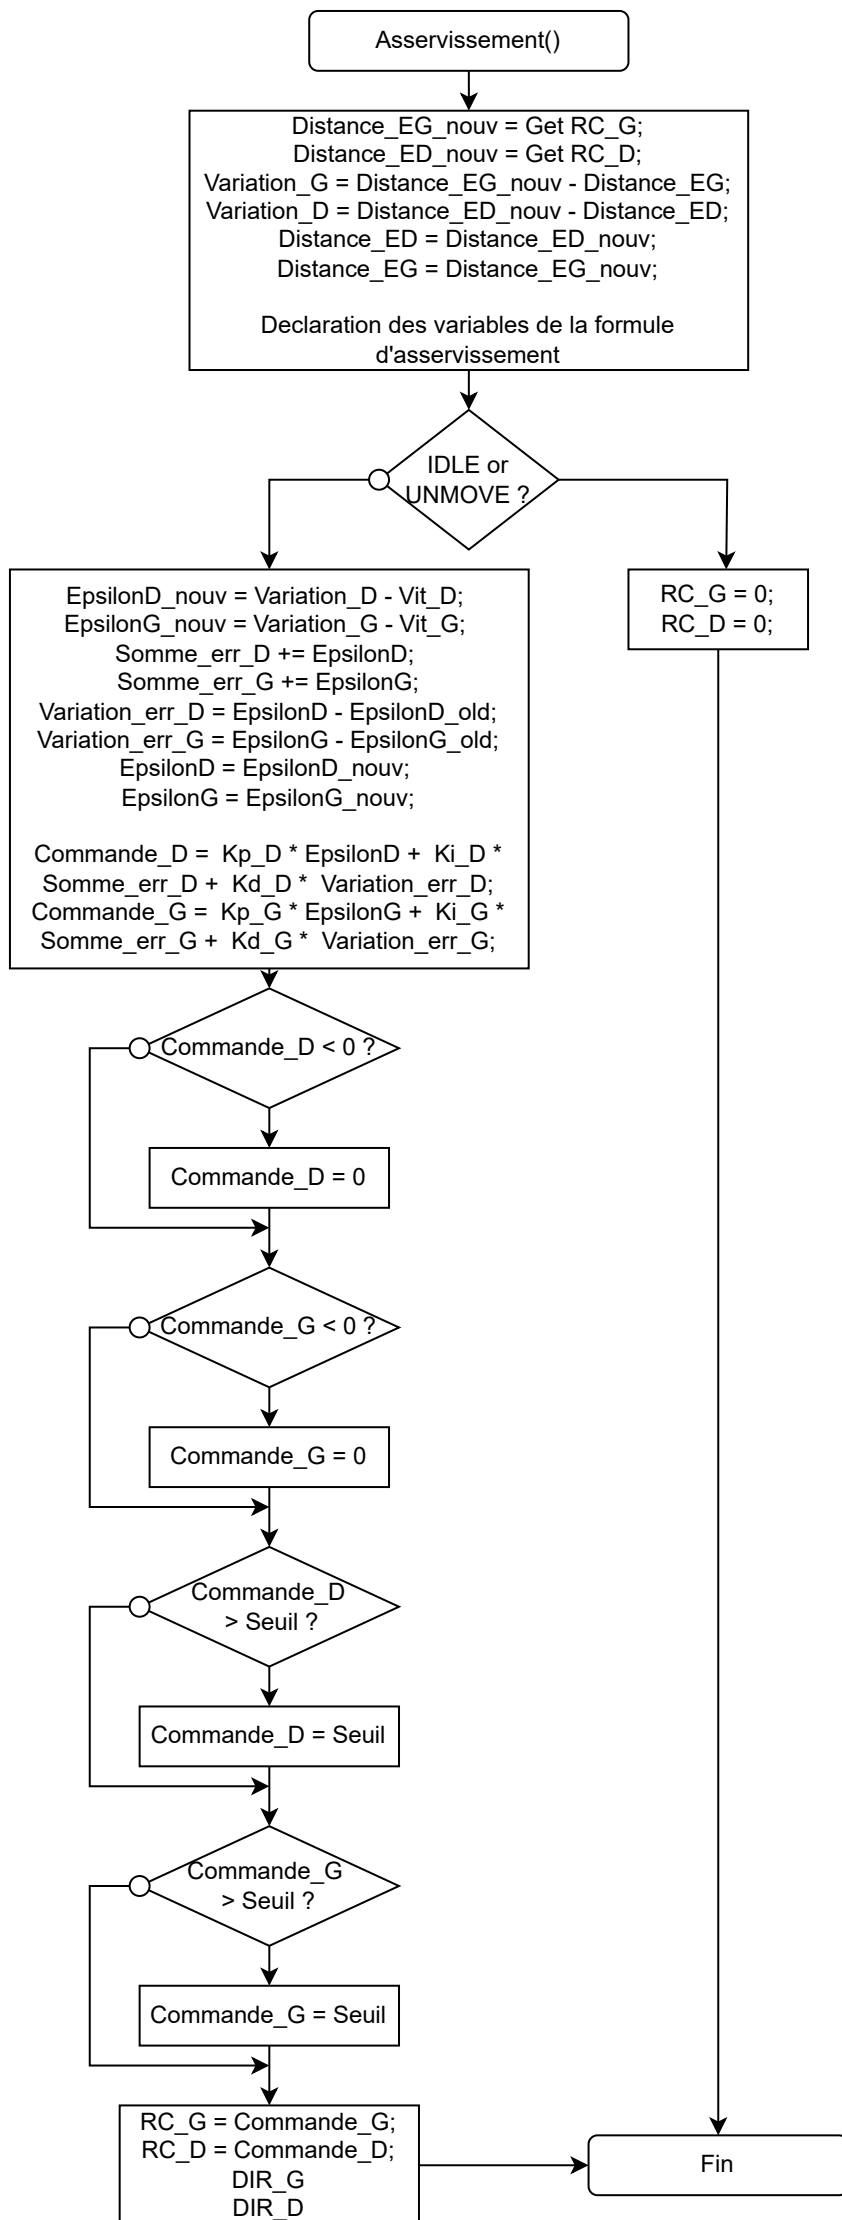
Asservissement()

Distance_EG_nouv = Get RC_G;
Distance_ED_nouv = Get RC_D;
Variation_G = Distance_EG_nouv - Distance_EG;
Variation_D = Distance_ED_nouv - Distance_ED;
Distance_ED = Distance_ED_nouv;
Distance_EG = Distance_EG_nouv;

Declaration des variables de la formule d'asservissement

IDLE or UNMOVE ?

EpsilonD_nouv = Variation_D - Vit_D;
EpsilonG_nouv = Variation_G - Vit_G;
Somme_err_D += EpsilonD;
Somme_err_G += EpsilonG;
Variation_err_D = EpsilonD - EpsilonD_old;
Variation_err_G = EpsilonG - EpsilonG_old;
EpsilonD = EpsilonD_nouv;
EpsilonG = EpsilonG_nouv;

Commande_D = Kp_D * EpsilonD + Ki_D * Somme_err_D + Kd_D * Variation_err_D;
Commande_G = Kp_G * EpsilonG + Ki_G * Somme_err_G + Kd_G * Variation_err_G;

RC_G = 0;
RC_D = 0;

Commande_D < 0 ?

Commande_D = 0

Commande_G < 0 ?

Commande_G = 0

Commande_D > Seuil ?

Commande_D = Seuil

Commande_G > Seuil ?

Commande_G = Seuil

RC_G = Commande_G;
RC_D = Commande_D;
DIR_G
DIR_D

Fin